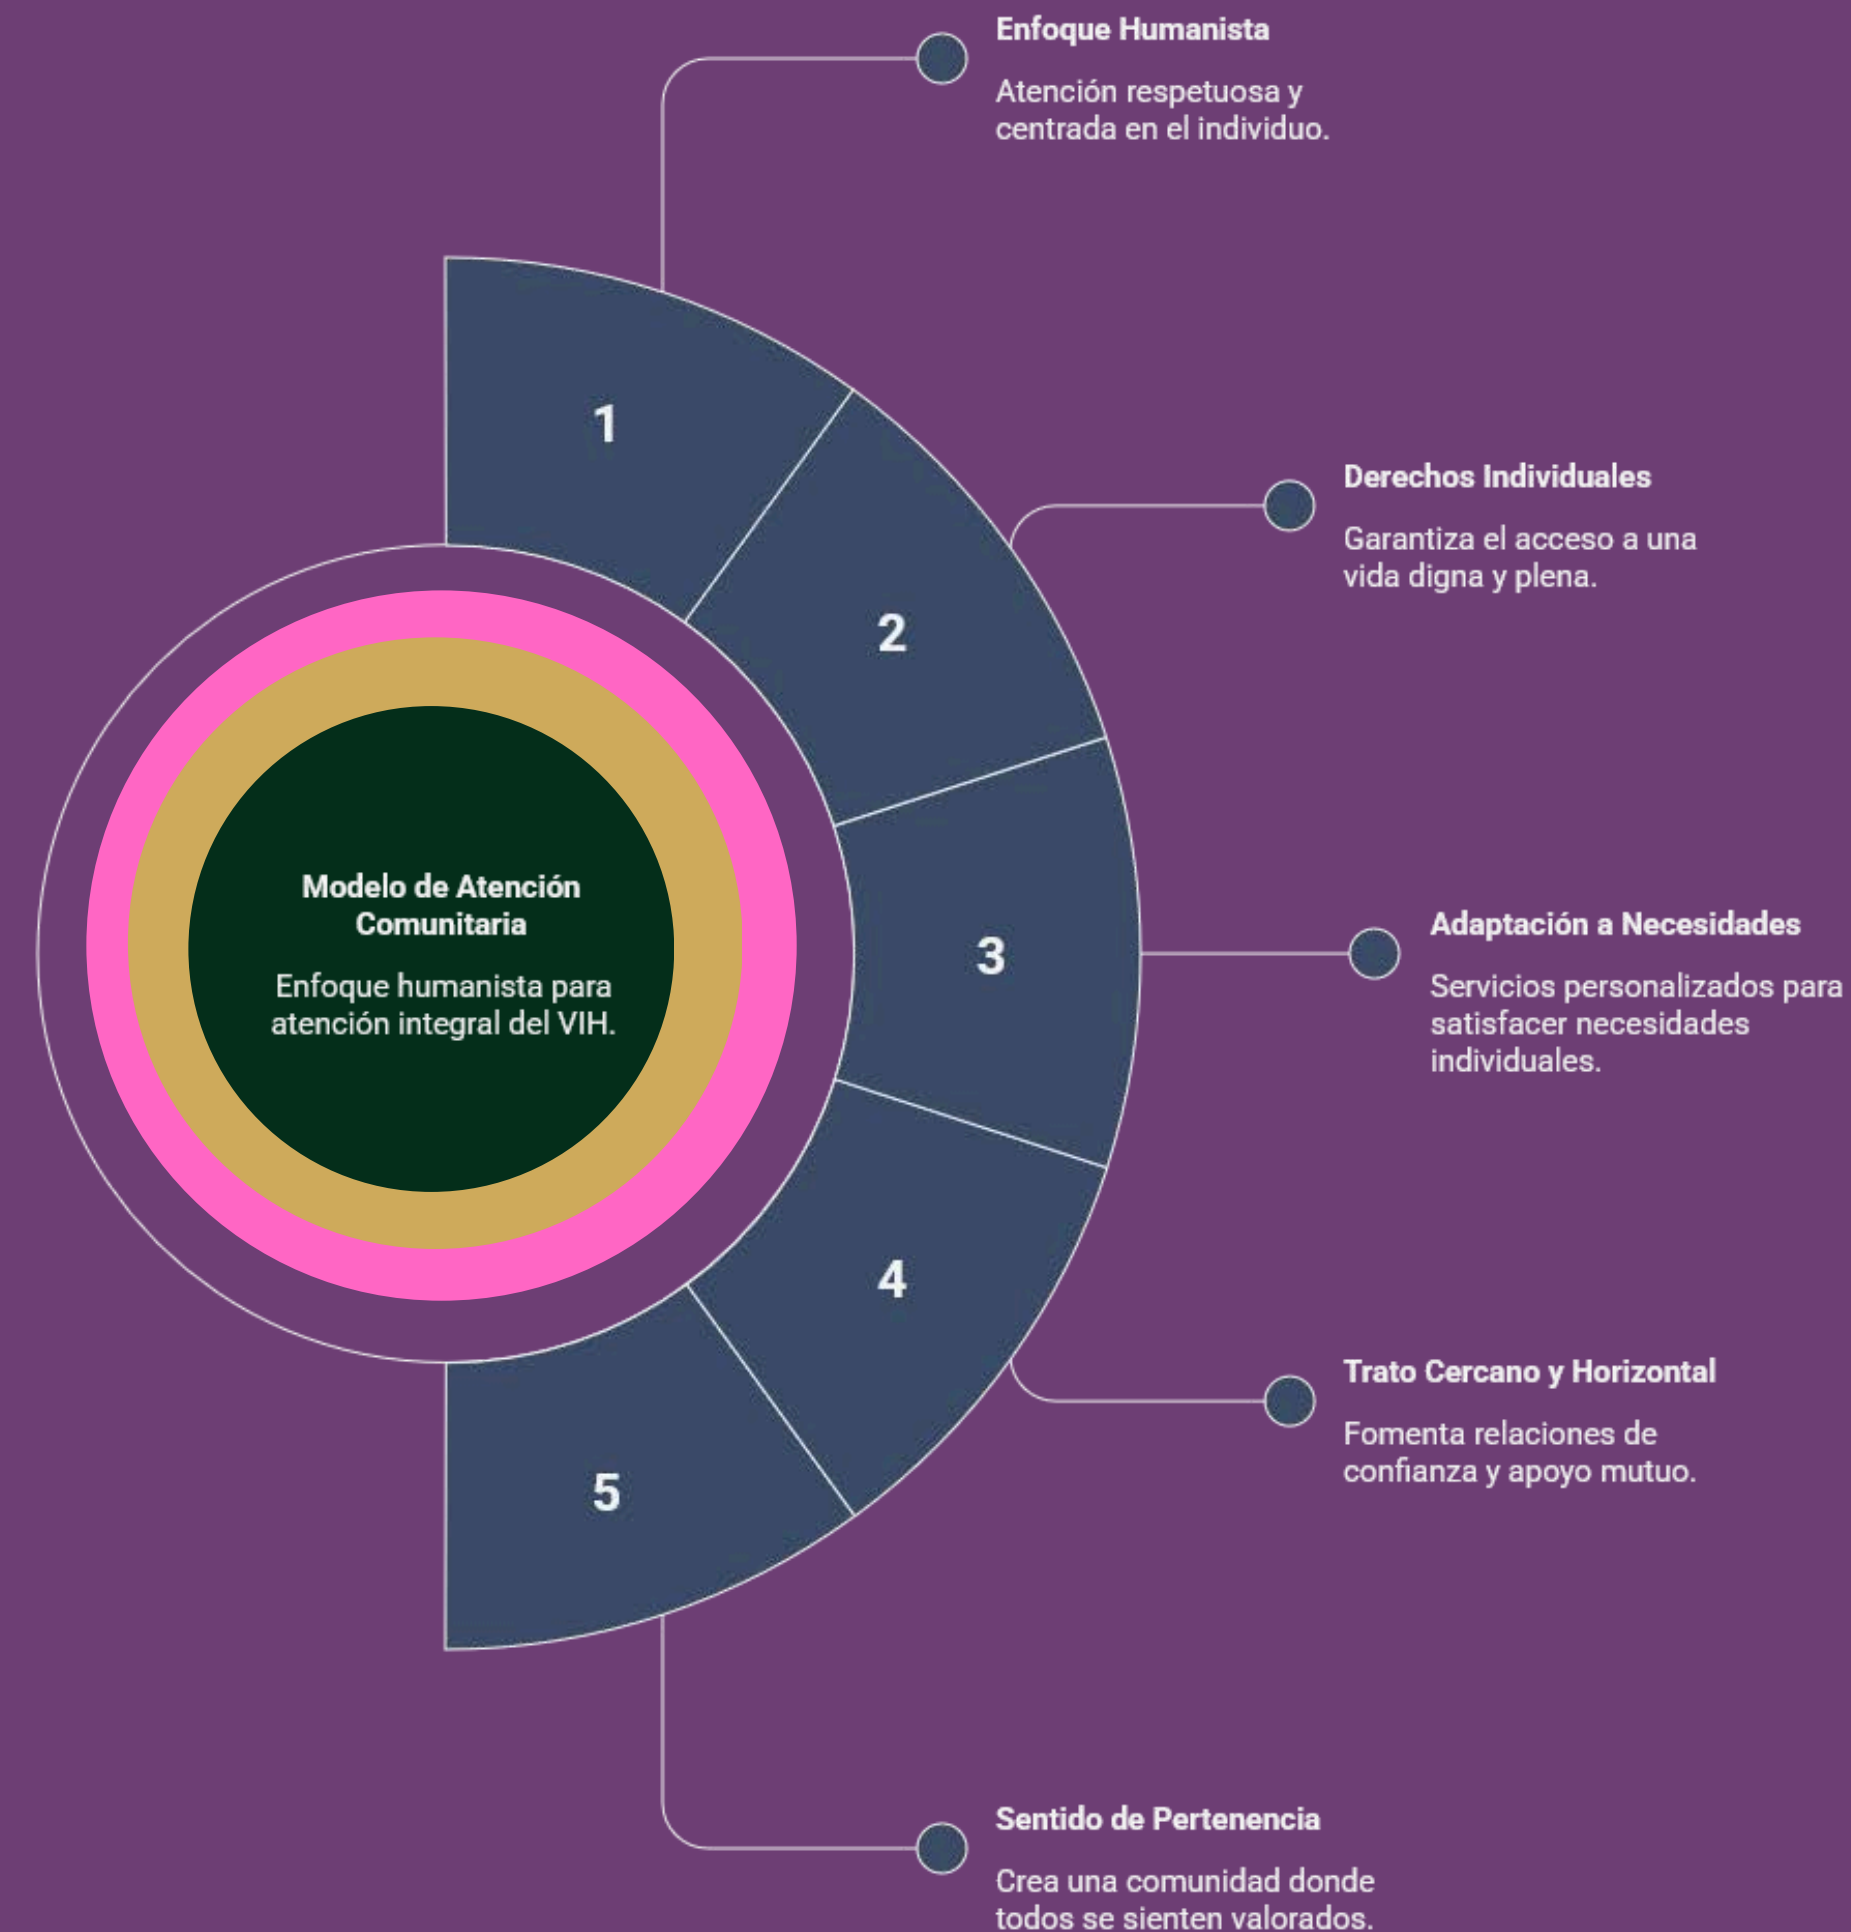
Enfoque Humanista

Atención respetuosa y centrada en el individuo.

1

Derechos Individuales

Garantiza el acceso a una vida digna y plena.

2

Modelo de Atención Comunitaria

Enfoque humanista para atención integral del VIH.

3

Adaptación a Necesidades

Servicios personalizados para satisfacer necesidades individuales.

4

Trato Cercano y Horizontal

Fomenta relaciones de confianza y apoyo mutuo.

5

Sentido de Pertenencia

Crea una comunidad donde todos se sienten valorados.